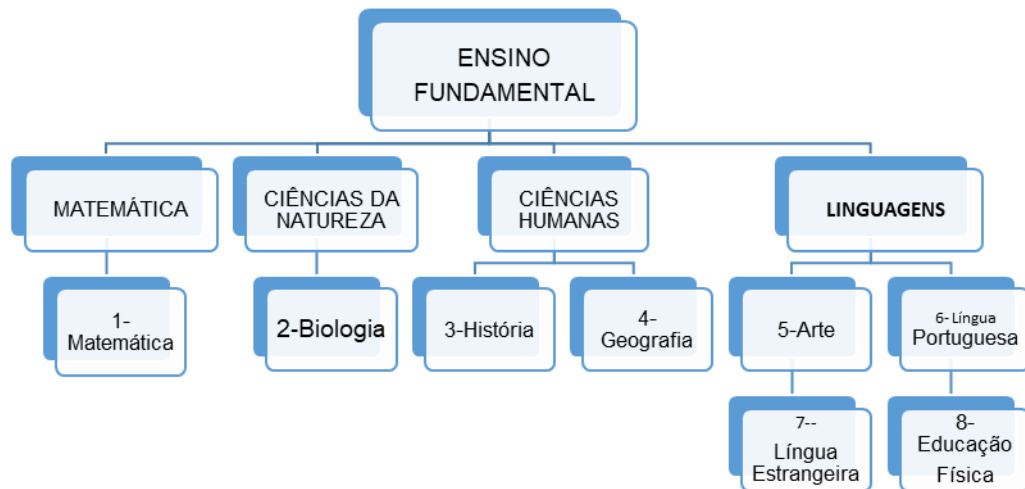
ENSINO FUNDAMENTAL

MATEMÁTICA

CIÊNCIAS DA NATUREZA

CIÊNCIAS HUMANAS

LINGUAGENS

1- Matemática

2-Biologia

3-História

4- Geografia

5-Arte

6- Língua Portuguesa

7-- Língua Estrangeira

8- Educação Física